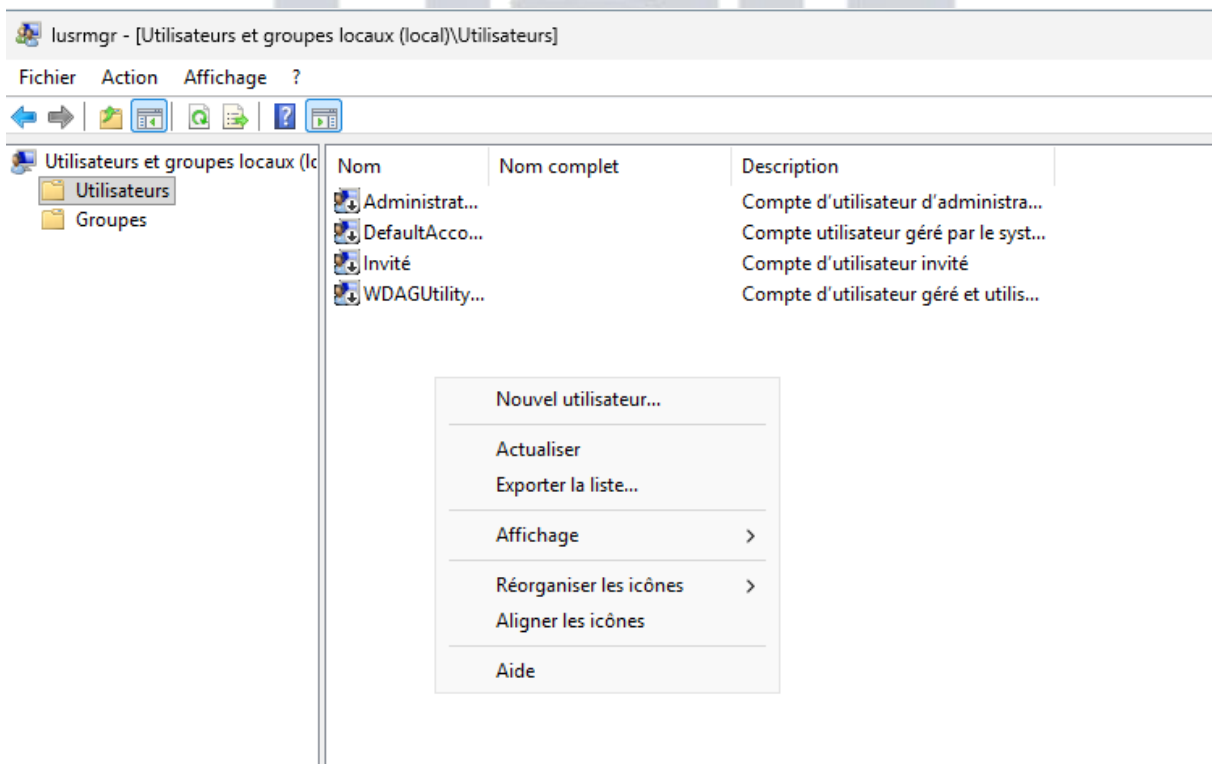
lusrmgr - [Utilisateurs et groupes locaux (local)\Utilisateurs]

Fichier Action Affichage ?

Utilisateurs et groupes locaux (lo
Utilisateurs
Groupes

| Nom | Nom complet | Description |
|---|---|---|
| Administrat... | | Compte d'utilisateur d'administra... |
| DefaultAcco... | | Compte utilisateur géré par le syst... |
| Invité | | Compte d'utilisateur invité |
| WDAGUtility... | | Compte d'utilisateur géré et utilis... |

Nouvel utilisateur...
Actualiser
Exporter la liste...
Affichage >
Réorganiser les icônes >
Aligner les icônes
Aide